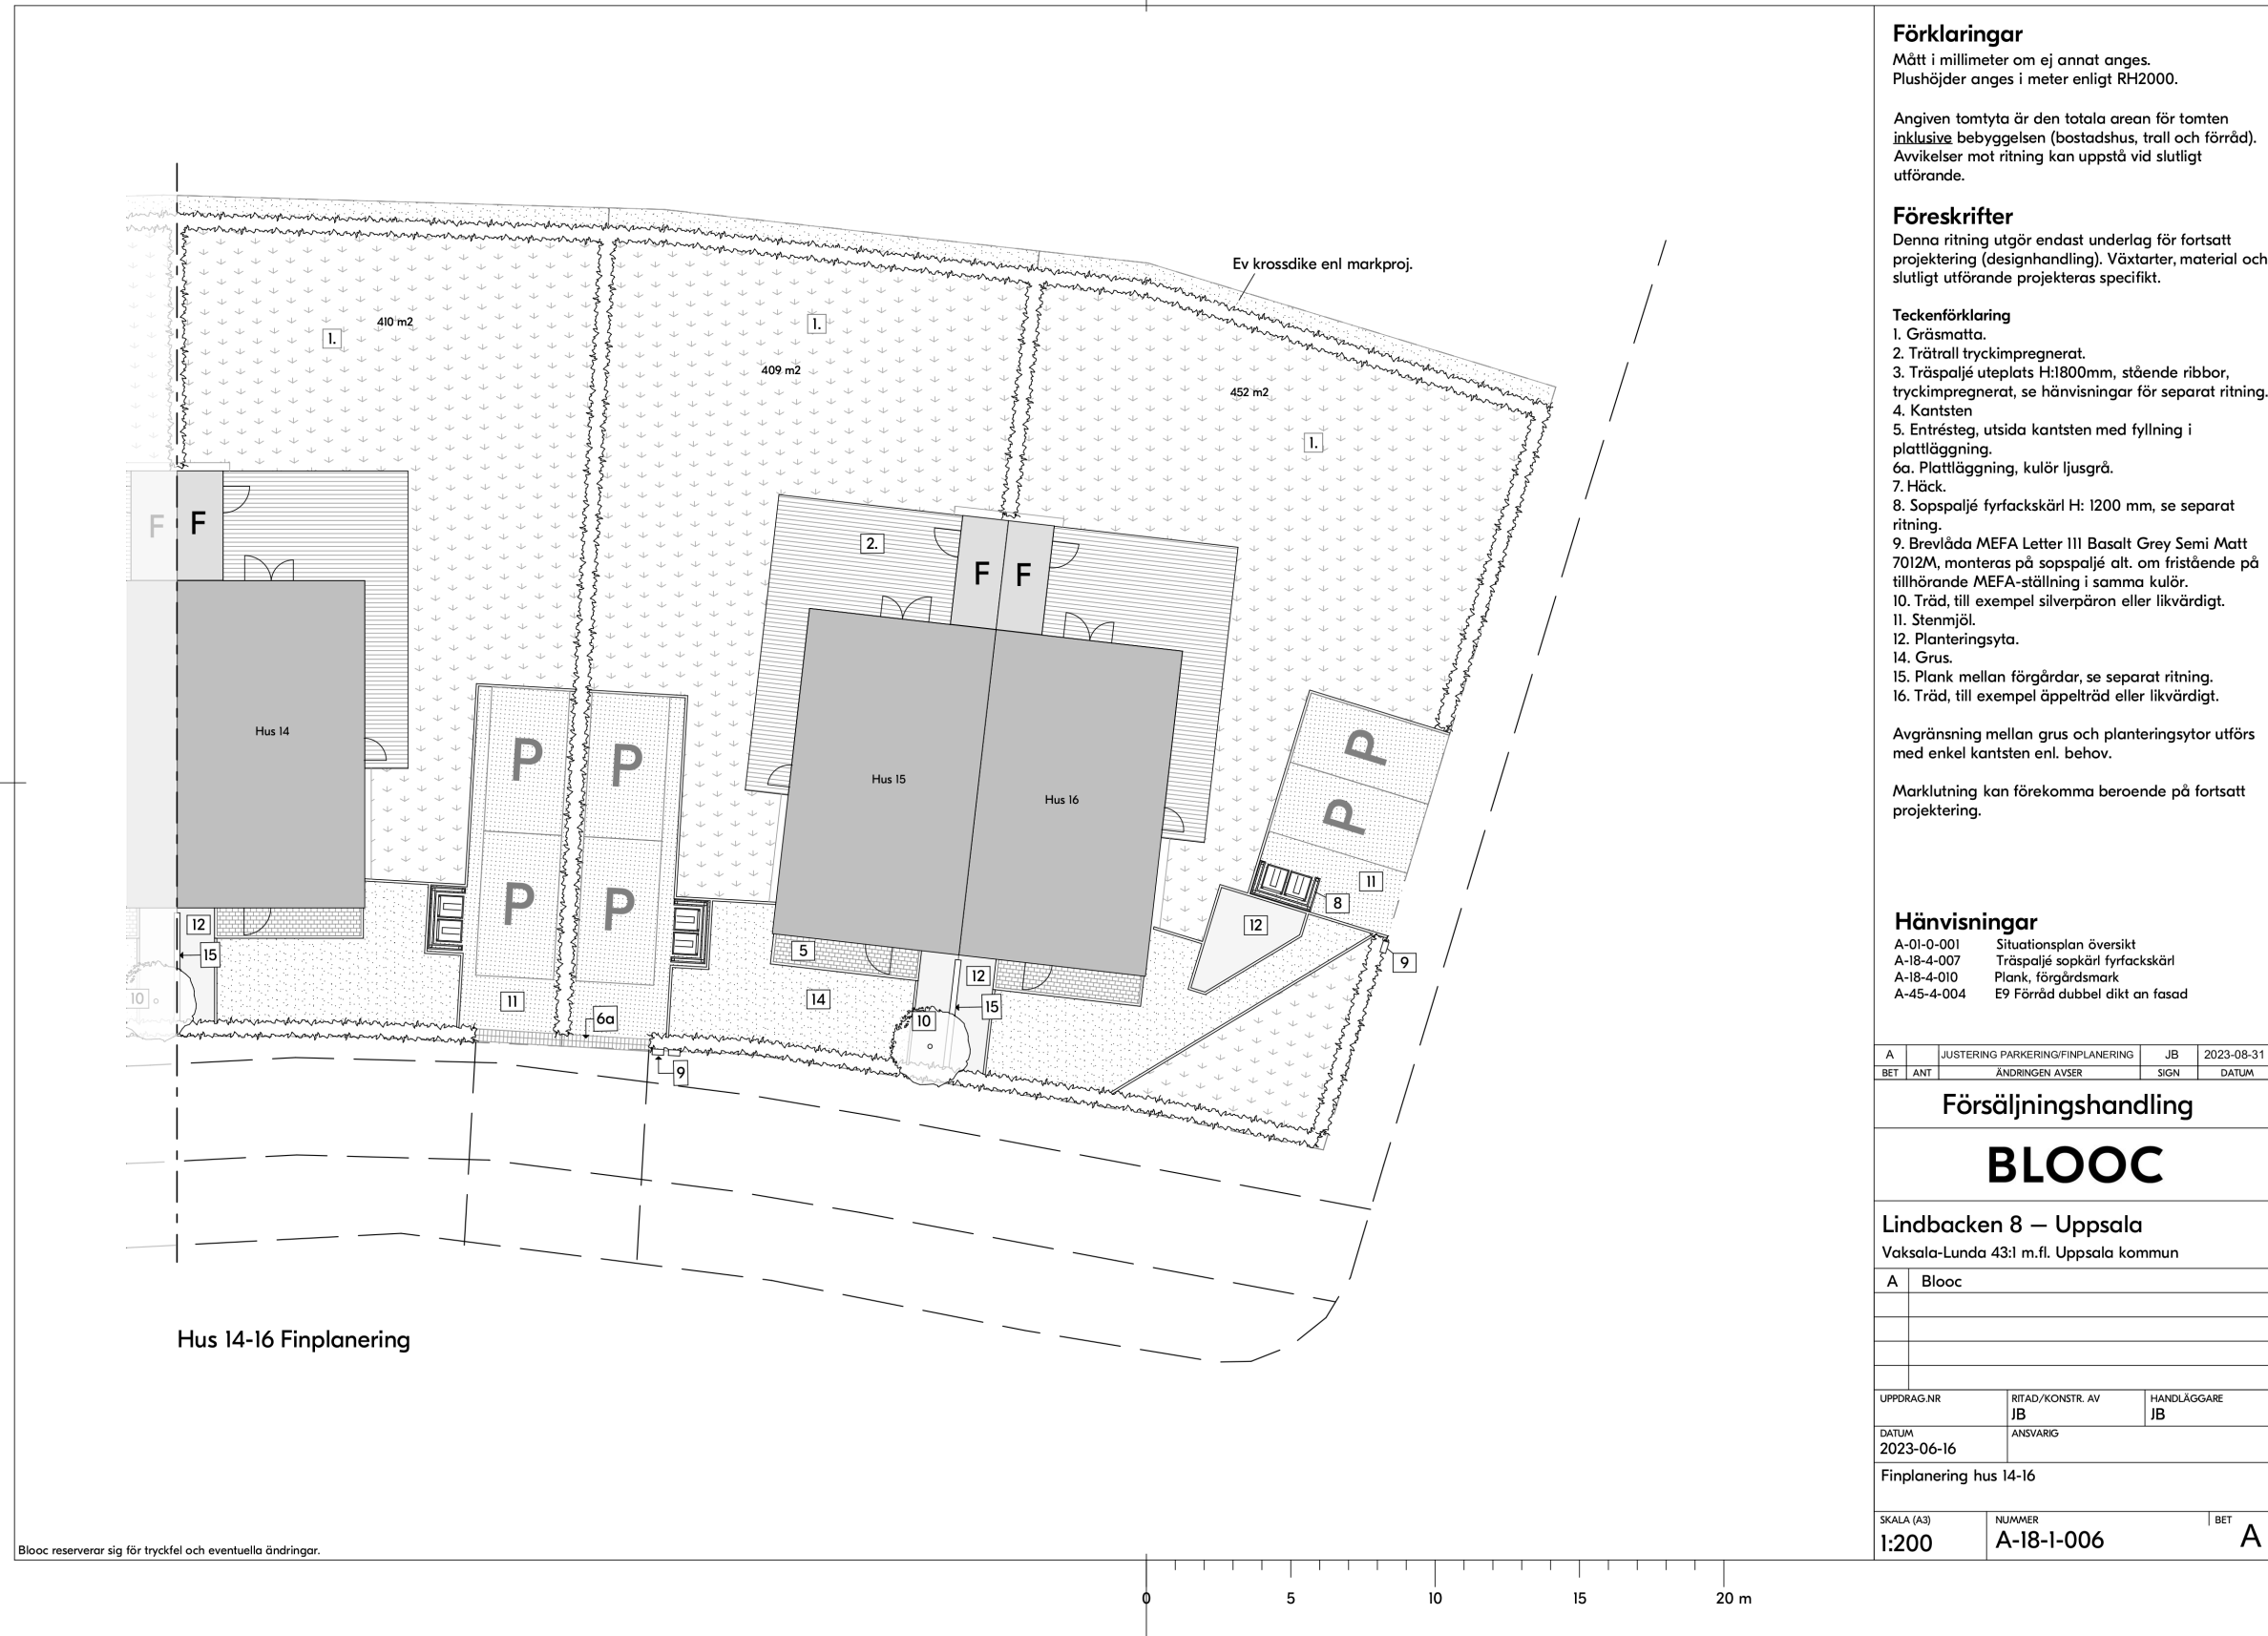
Förklaringar
Mått i millimeter om ej annat anges.
Plushöjder anges i meter enligt RH2000.

Angiven tomtyta är den totala arean för tomten inklusive bebyggelsen (bostadshus, trall och förråd). Avvikelser mot ritning kan uppstå vid slutligt utförande.

Föreskrifter
Denna ritning utgör endast underlag för fortsatt projektering (designhandling). Växtarter, material och slutligt utförande projekteras specifikt.

Teckenförklaring
1. Gräsmatta.
2. Trätrall tryckimpregnerat.
3. Träspaljé uteplats H:1800mm, stående ribbor, tryckimpregnerat, se hänvisningar för separat ritning.
4. Kantsten
5. Entrésteg, utsida kantsten med fyllning i plattläggning.
6a. Plattläggning, kulör ljusgrå.
7. Häck.
8. Sopspaljé fyrfackskärl H: 1200 mm, se separat ritning.
9. Brevlåda MEFA Letter 111 Basalt Grey Semi Matt 7012M, monteras på sopspaljé alt. om fristående på tillhörande MEFA-ställning i samma kulör.
10. Träd, till exempel silverpäron eller likvärdigt.
11. Stenmjöl.
12. Planteringsyta.
14. Grus.
15. Plank mellan förgårdar, se separat ritning.
16. Träd, till exempel äppelträd eller likvärdigt.

Avgränsning mellan grus och planteringsytor utförs med enkel kantsten enl. behov.

Marklutning kan förekomma beroende på fortsatt projektering.

Hänvisningar
A-01-0-001 Situationsplan översikt
A-18-4-007 Träspaljé sopkärl fyrfackskärl
A-18-4-010 Plank, förgårdsmark
A-45-4-004 E9 Förråd dubbel dikt an fasad

Ev krossdike enl markproj.
410 m2
409 m2
452 m2
1. 1. 1.
2.
F F F F
P P P P P P
Hus 14
Hus 15
Hus 16
12 15 10 11 6a 9 5 14 12 15 10 8 11 12 9

Hus 14-16 Finplanering

| A | | JUSTERING PARKERING/FINPLANERING | JB | 2023-08-31 |
|---|---|---|---|---|
| BET | ANT | ÄNDRINGEN AVSER | SIGN | DATUM |

Försäljningshandling
BLOOC
Lindbacken 8 — Uppsala
Vaksala-Lunda 43:1 m.fl. Uppsala kommun
A Blooc
UPPDRAG.NR
RITAD/KONSTR. AV JB
HANDLÄGGARE JB
DATUM 2023-06-16
ANSVARIG
Finplanering hus 14-16
SKALA (A3) 1:200
NUMMER A-18-1-006
BET A

Blooc reserverar sig för tryckfel och eventuella ändringar.

0 5 10 15 20 m